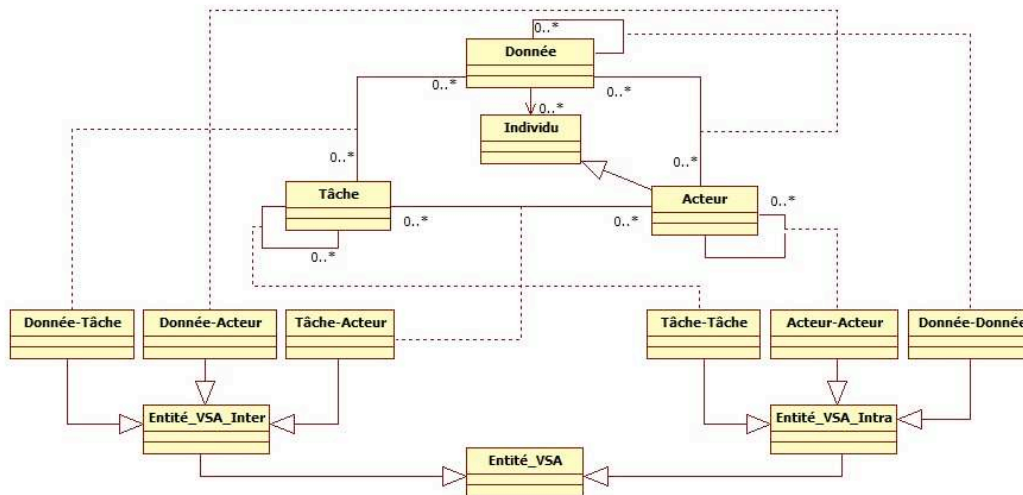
0..*
Donnée
0..*
0..*
0..*
Individu
0..*
0..*
Tâche
Acteur
0..*
0..*
0..*
0..*
Donnée-Tâche
Donnée-Acteur
Tâche-Acteur
Tâche-Tâche
Acteur-Acteur
Donnée-Donnée
Entité_VSA_Inter
Entité_VSA_Intra
Entité_VSA